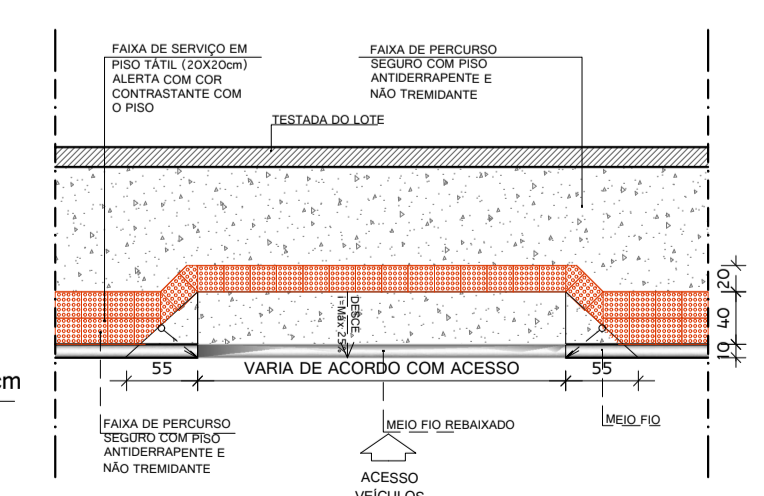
FAIXA DE SERVIÇO EM PISO TÁTIL (20X20cm) ALERTA COM COR CONTRASTANTE COM O PISO

FAIXA DE PERCURSO SEGURO COM PISO ANTIDERRAPENTE E NÃO TREMIDANTE

TESTADA DO LOTE

20

40

10

DESCE
i=Máx 25%

55

VARIA DE ACORDO COM ACESSO

55

cm

FAIXA DE PERCURSO SEGURO COM PISO ANTIDERRAPENTE E NÃO TREMIDANTE

MEIO FIO REBAIXADO

MEIO FIO

ACESSO VEÍCULOS